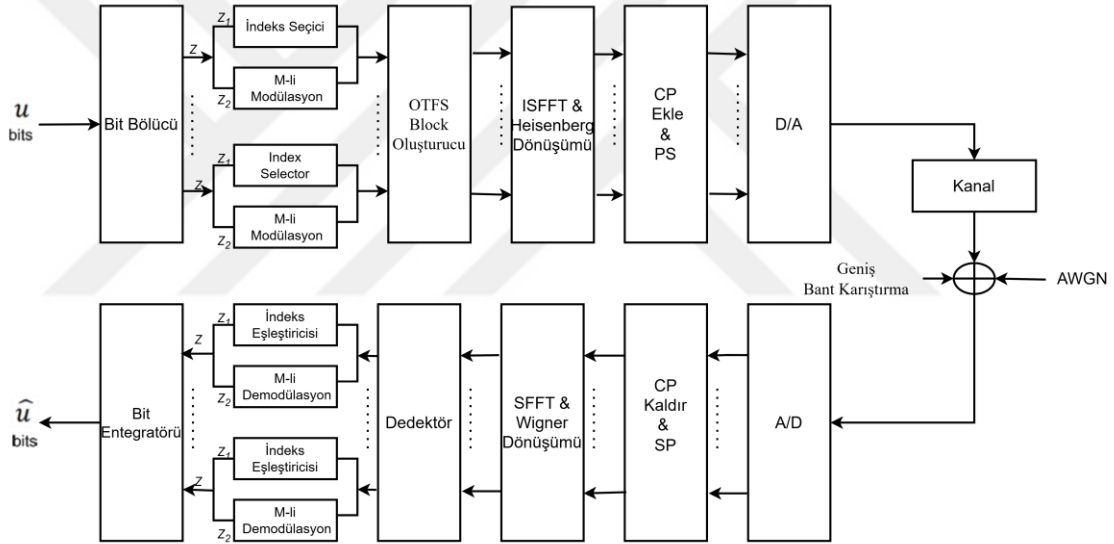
$u$
bits

Bit Bölücü

$Z$
$Z_1$
İndeks Seçici
$Z_2$
M-li Modülasyon

$Z$
$Z_1$
Index Selector
$Z_2$
M-li Modülasyon

OTFS Block Oluşturucu

ISFFT & Heisenberg Dönüşümü

CP Ekle & PS

D/A

Kanal

Geniş Bant Karıştırma

AWGN

$\widehat{u}$
bits

Bit Entegratörü

$Z$
$Z_1$
İndeks Eşleştiricisi
$Z_2$
M-li Demodülasyon

$Z$
$Z_1$
İndeks Eşleştiricisi
$Z_2$
M-li Demodülasyon

Dedektör

SFFT & Wigner Dönüşümü

CP Kaldır & SP

A/D